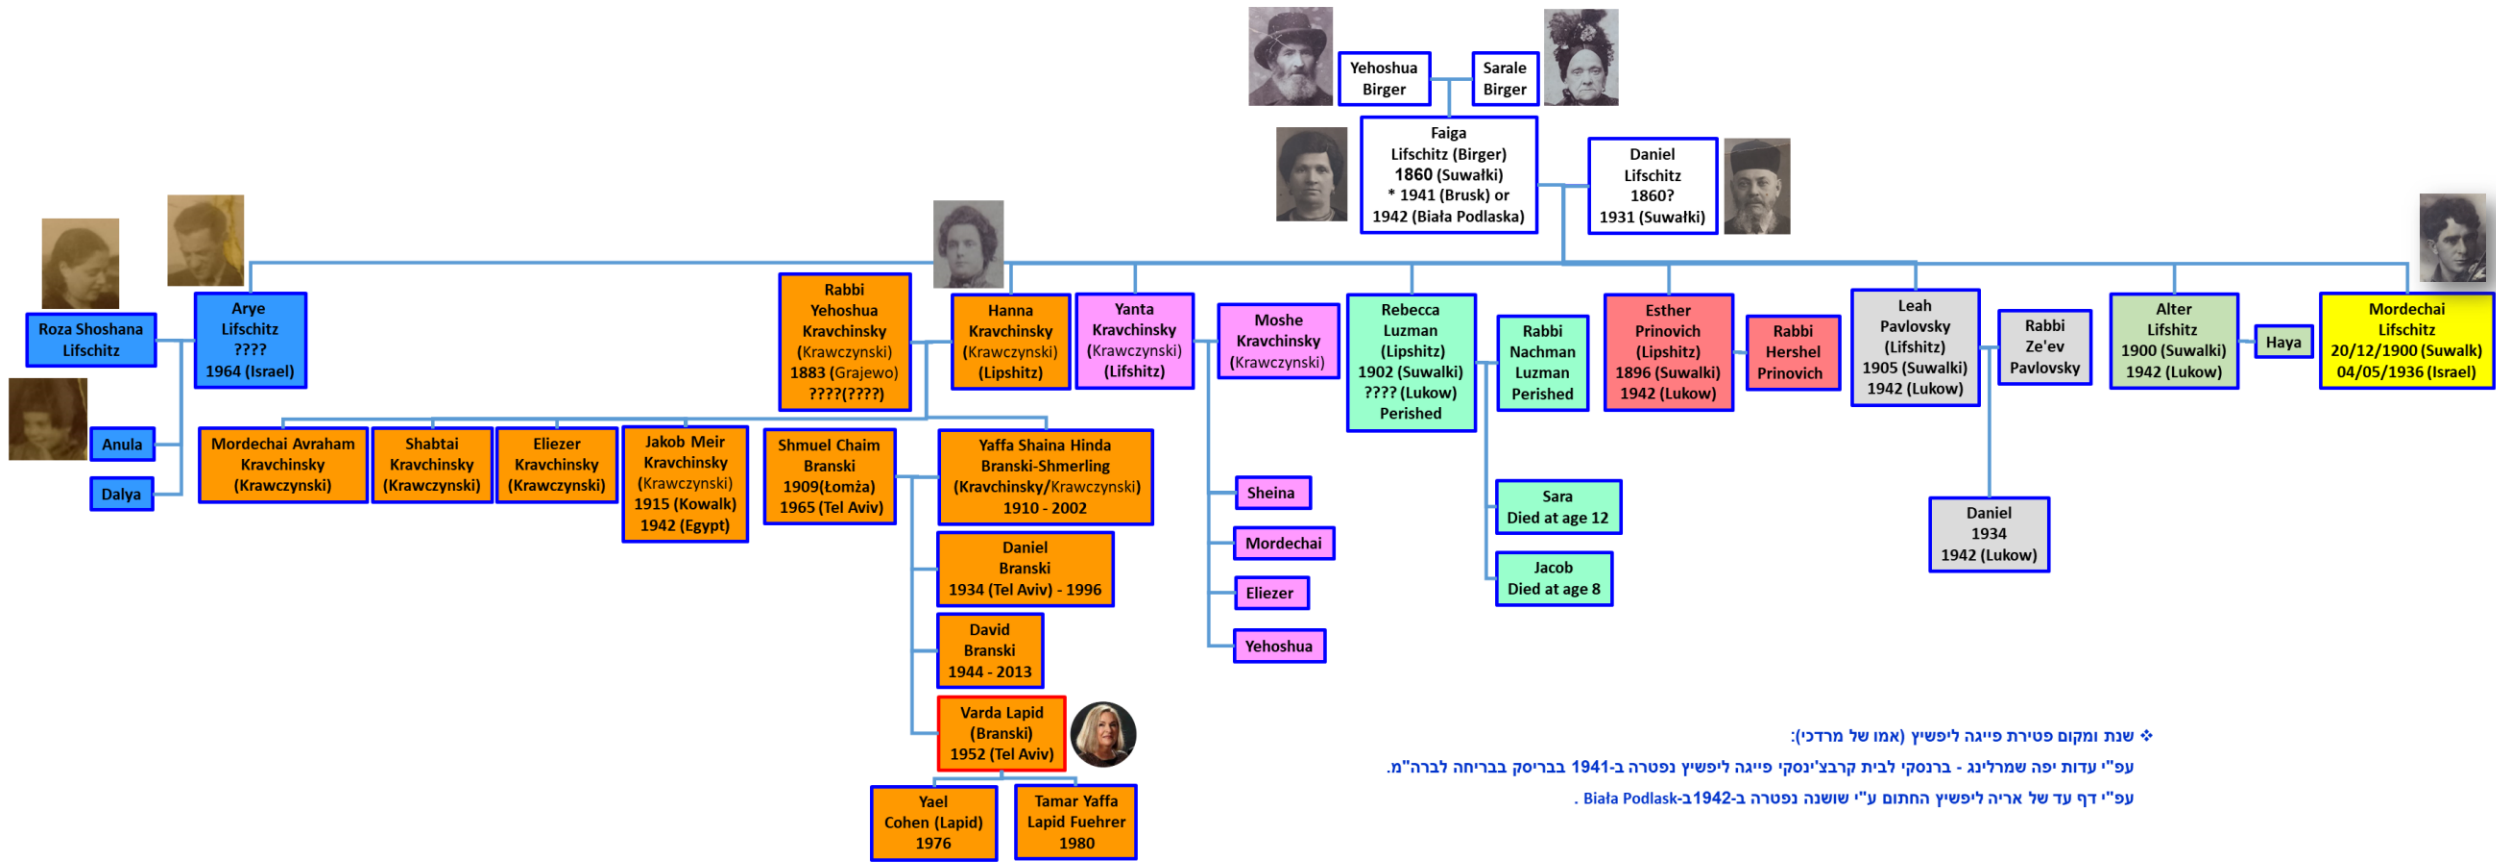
Yehoshua Birger

Sarale Birger

Faiga Lifschitz (Birger) 1860 (Suwałki) * 1941 (Brusk) or 1942 (Biała Podlaska)

Daniel Lifschitz 1860? 1931 (Suwałki)

Roza Shoshana Lifschitz

Arye Lifschitz ???? 1964 (Israel)

Anula

Dalya

Rabbi Yehoshua Kravchinsky (Krawczynski) 1883 (Grajewo) ????(????)

Hanna Kravchinsky (Krawczynski) (Lipshitz)

Yanta Kravchinsky (Krawczynski) (Lifshitz)

Moshe Kravchinsky (Krawczynski)

Rebecca Luzman (Lipshitz) 1902 (Suwalki) ???? (Lukow) Perished

Rabbi Nachman Luzman Perished

Esther Prinovich (Lipshitz) 1896 (Suwalki) 1942 (Lukow)

Rabbi Hershel Prinovich

Leah Pavlovsky (Lifshitz) 1905 (Suwalki) 1942 (Lukow)

Rabbi Ze'ev Pavlovsky

Alter Lifshitz 1900 (Suwalki) 1942 (Lukow)

Haya

Mordechai Lifschitz 20/12/1900 (Suwalk) 04/05/1936 (Israel)

Mordechai Avraham Kravchinsky (Krawczynski)

Shabtai Kravchinsky (Krawczynski)

Eliezer Kravchinsky (Krawczynski)

Jakob Meir Kravchinsky (Krawczynski) 1915 (Kowalk) 1942 (Egypt)

Shmuel Chaim Branski 1909(Łomża) 1965 (Tel Aviv)

Yaffa Shaina Hinda Branski-Shmerling (Kravchinsky/Krawczynski) 1910 - 2002

Daniel Branski 1934 (Tel Aviv) - 1996

David Branski 1944 - 2013

Varda Lapid (Branski) 1952 (Tel Aviv)

Yael Cohen (Lapid) 1976

Tamar Yaffa Lapid Fuehrer 1980

Sheina

Mordechai

Eliezer

Yehoshua

Sara Died at age 12

Jacob Died at age 8

Daniel 1934 1942 (Lukow)

❖ שנת ומקום פטירת פייגה ליפשיץ (אמו של מרדכי):

עפ"י עדות יפה שמרלינג - ברנסקי לבית קרבצ'ינסקי פייגה ליפשיץ נפטרה ב-1941 בבריסק בבריחה לברה"מ.

עפ"י דף עד של אריה ליפשיץ החתום ע"י שושנה נפטרה ב-1942ב-Biała Podlask .